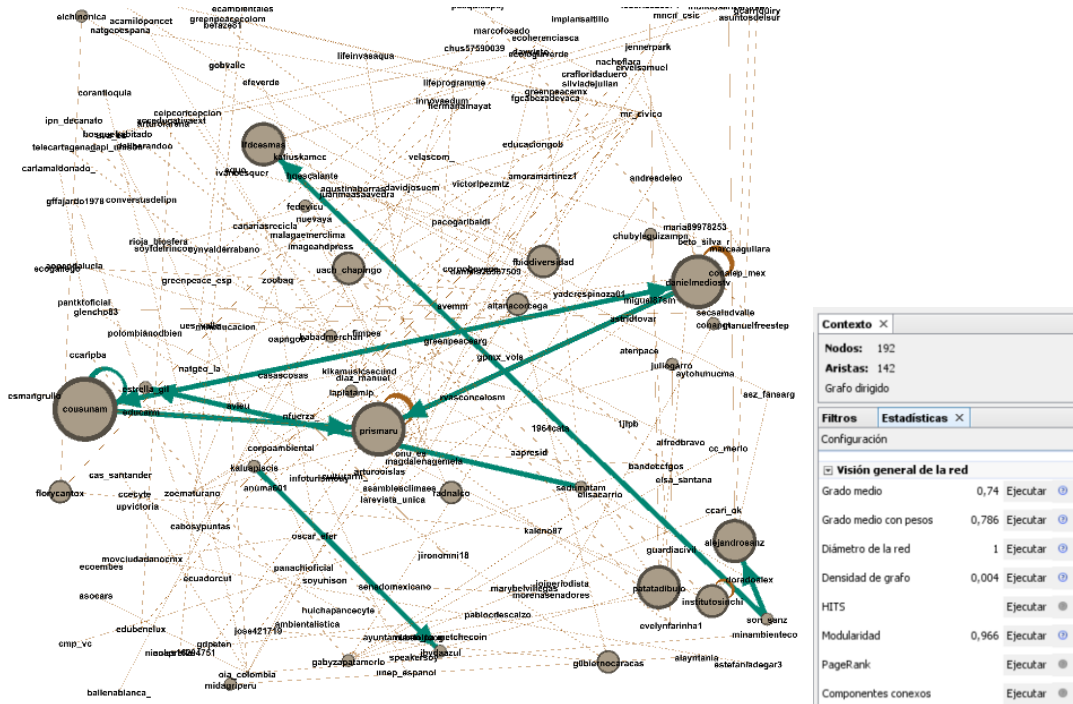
elchinonica
acamiloponcet
natgeoespana
greenpeacecolom
gobvalle
efeverde
lifeinvsaagua
chus57590039
marcofosado
ecoherenciasca
implansaltillo
jennerpark
nachoflaca
crvelasmuel
craftoriaduero
silviadejulian
greenpeacemx
fgcabezadevaca
mr_civico
corantioquia
ipn_decanato
bosquehabitado
telescartagenaapi_ideiba
carlamaldonado_
ffdcasmas
kaliuskamcc
velascom_
educaciongob
amoramartinez1
agustinaborras
davidjosuem
victoriipezmtz
andresdeleo
gffajardo1978
conversusdelipa
fedevicu
nuevaya
canariasrecicla
malagaenmerclima
imageandpress
pacogaribaldi
rioja_biosfera
soydelrincon
greenpeace_esp
zoobaq
uach_chapingo
fbiodiversidad
maria89978253
chubyleguizamon
beto_silva_r
danielmediosv
conalep_mex
ecogallego
pantkoficial
glencho83
polombianobien
oapngob
yadcrespinoza01
migueldresin
altariacoceaga
secsaludvalle
manuelfreestep
astridtovar
ccaripba
natgeo_la
greenpeacearg
gpmx_vola
ateripace
julioegarro
aytohumucma
esmangrullo
cousunam
estrella_gil
educavia
kikamusicsecuind
diaz_manuel
casascosas
laplatamip
ovasconcelosm
asz_fansarg
prismaru
1964cata
1jlpb
alfredbravo
cc_merlo
bandeccigos
elsa_santana
corpoambiental
kaluspacis
anumar01
onu_es
magdalenagenicia
arturooislas
infoturismoar
radnalco
aapresid
sebmantam
elisacarrio
cas_santander
floryrcantox
ccecyte
upvictoria
zocmaturano
lareviata_unica
ccari_ok
alejandrosanz
kaleno87
cabosypuntas
oscar_efer
jironomni18
guardiacivil
movciudadanocmx
ecoembes
ecuadorcut
panachioficial
soyunison
senadomexicano
marybelvillegas
joinerfordista
morenasenadores
potatadibujo
institutosinchi
doradoalex
son_ganz
asocars
huichapancecyte
ambientalistica
pablocdescalzo
evelynfarinha1
minambienteco
cmp_vc
edubenelux
jose421719
ayuntamiento
gatchecoin
jbydazul
gubiernocaracas
alaymania
estefanladegar3
gabyzapatamerlo
speakersoy
unep_espanol
oia_colombia
midagripero
ballenablanca_

Contexto ×
Nodos: 192
Aristas: 142
Grafo dirigido
Filtros
Estadísticas ×
Configuración
Visión general de la red
Grado medio 0,74 Ejecutar
Grado medio con pesos 0,786 Ejecutar
Diámetro de la red 1 Ejecutar
Densidad de grafo 0,004 Ejecutar
HITS Ejecutar
Modularidad 0,966 Ejecutar
PageRank Ejecutar
Componentes conexos Ejecutar